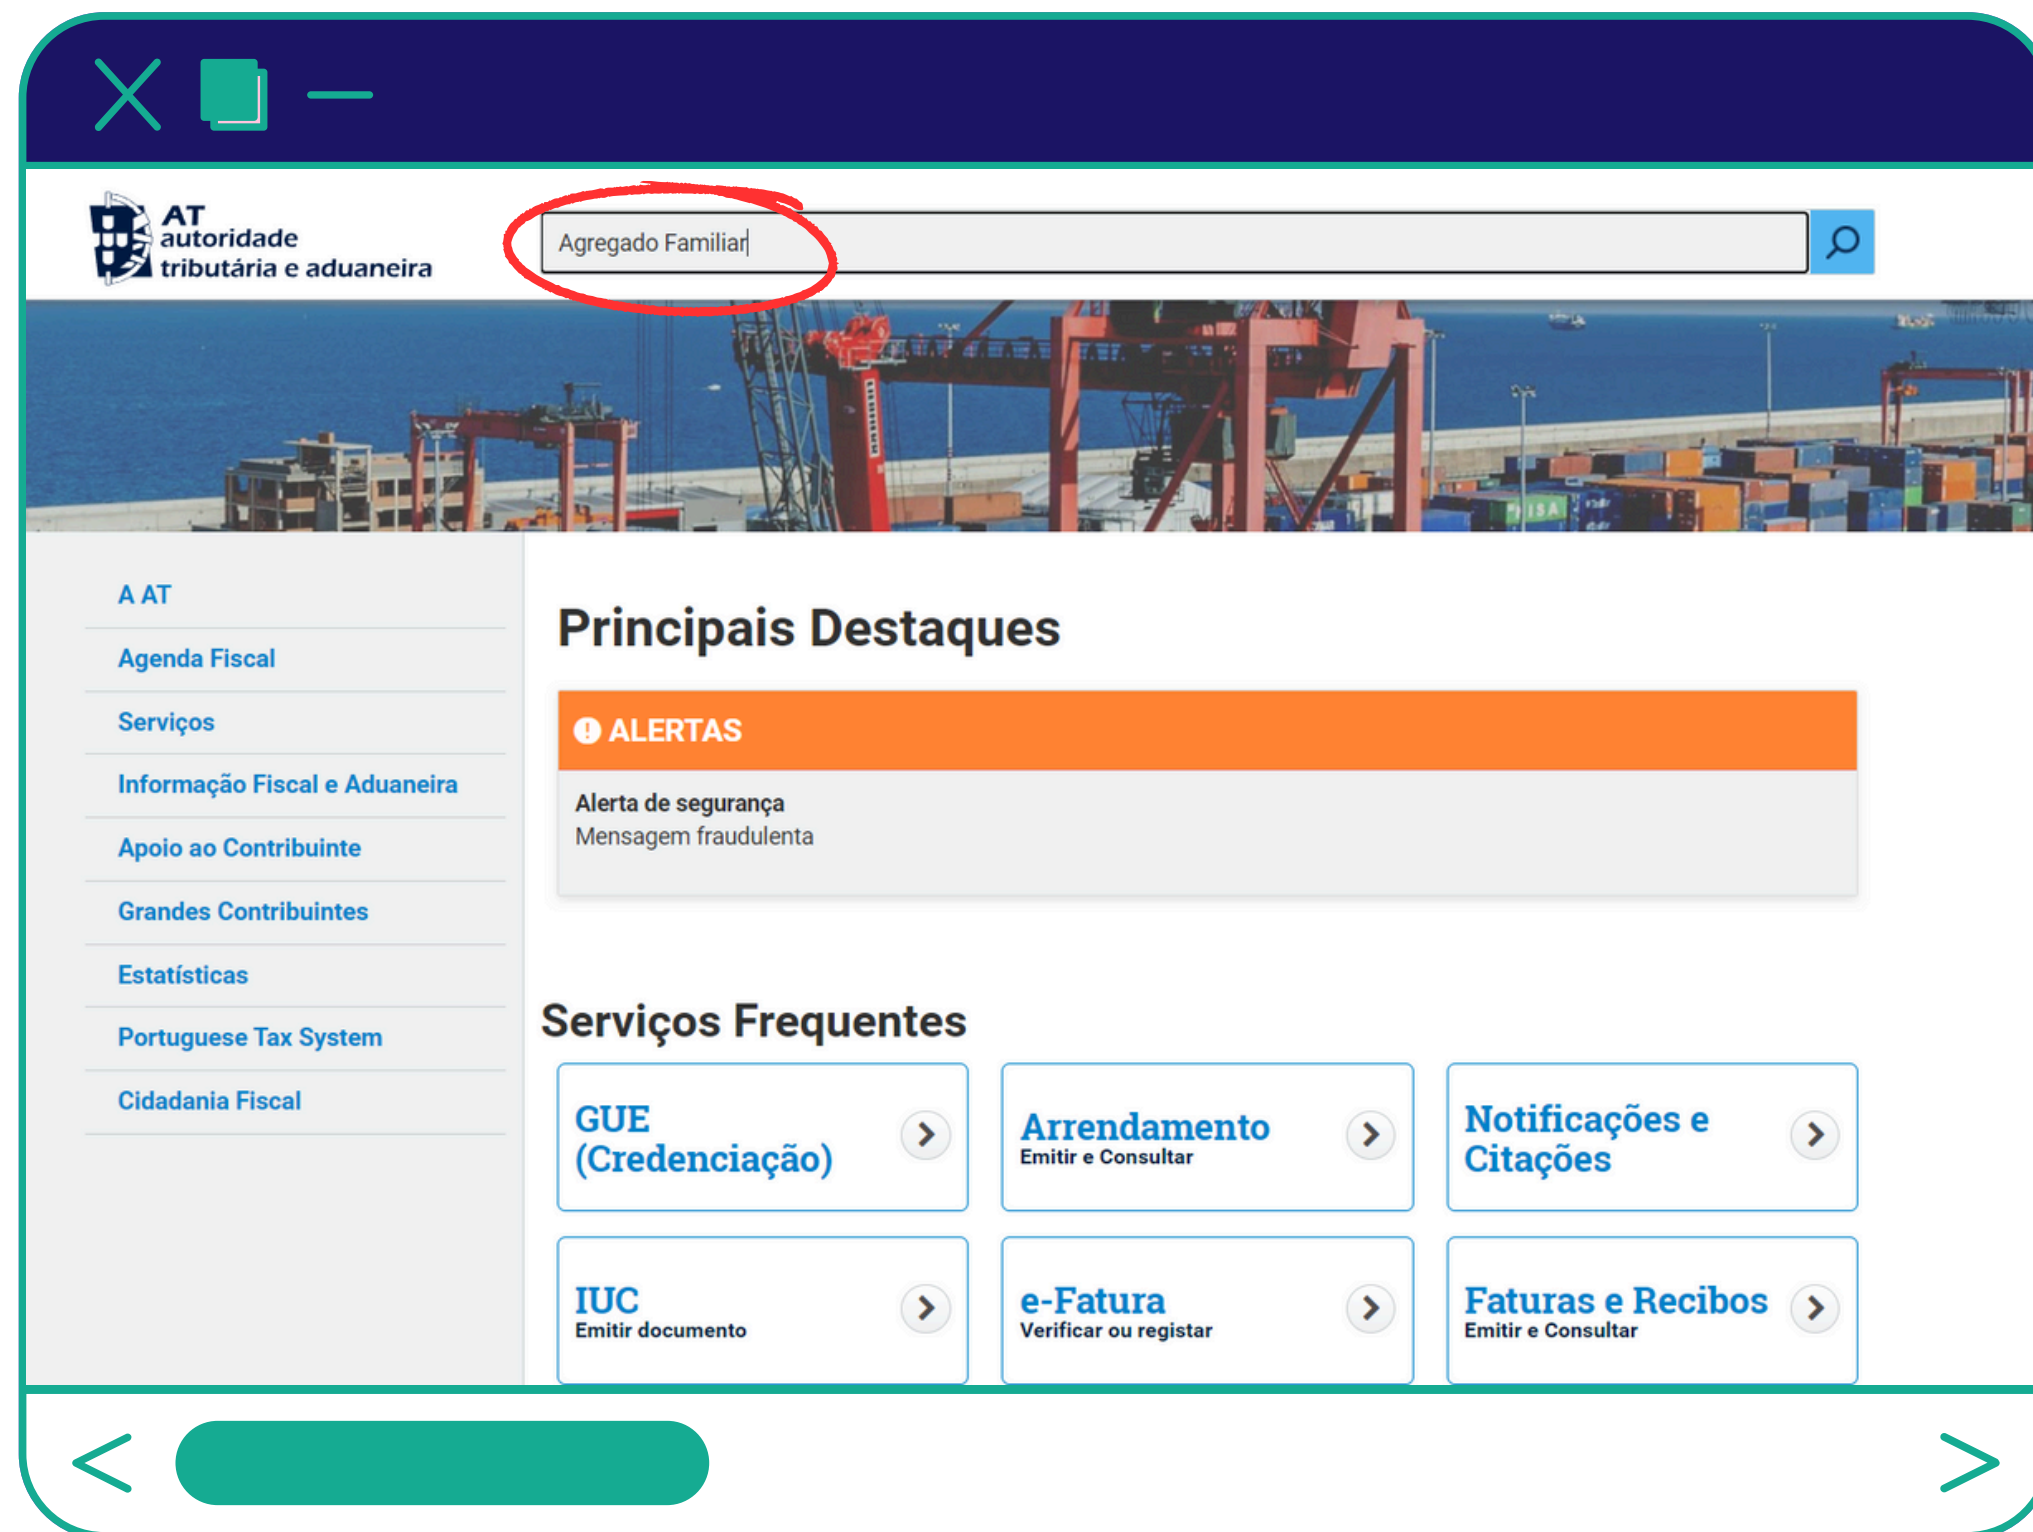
AT
autoridade
tributária e aduaneira

Agregado Familiar

A AT
Agenda Fiscal
Serviços
Informação Fiscal e Aduaneira
Apoio ao Contribuinte
Grandes Contribuintes
Estatísticas
Portuguese Tax System
Cidadania Fiscal

Principais Destaques

ALERTAS

Alerta de segurança
Mensagem fraudulenta

Serviços Frequentes

GUE (Credenciação)

Arrendamento
Emitir e Consultar

Notificações e Citações

IUC
Emitir documento

e-Fatura
Verificar ou registar

Faturas e Recibos
Emitir e Consultar